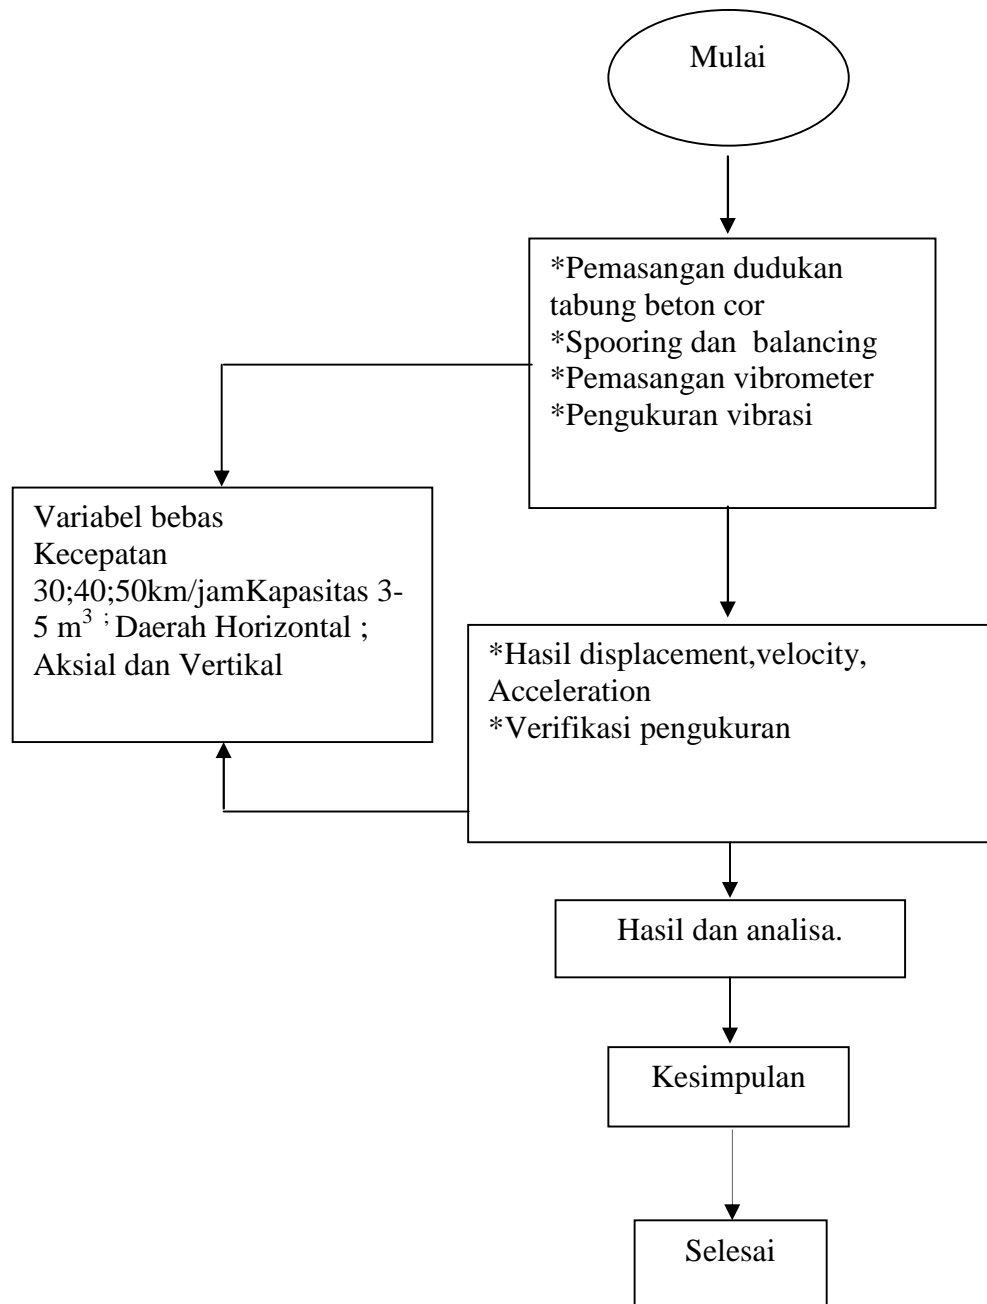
Mulai

*Pemasangan dudukan tabung beton cor
*Spooring dan balancing
*Pemasangan vibrometer
*Pengukuran vibrasi

Variabel bebas
Kecepatan 30;40;50km/jamKapasitas 3-5 $m^{3}$ ; Daerah Horizontal ; Aksial dan Vertikal

*Hasil displacement,velocity, Acceleration
*Verifikasi pengukuran

Hasil dan analisa.

Kesimpulan

Selesai